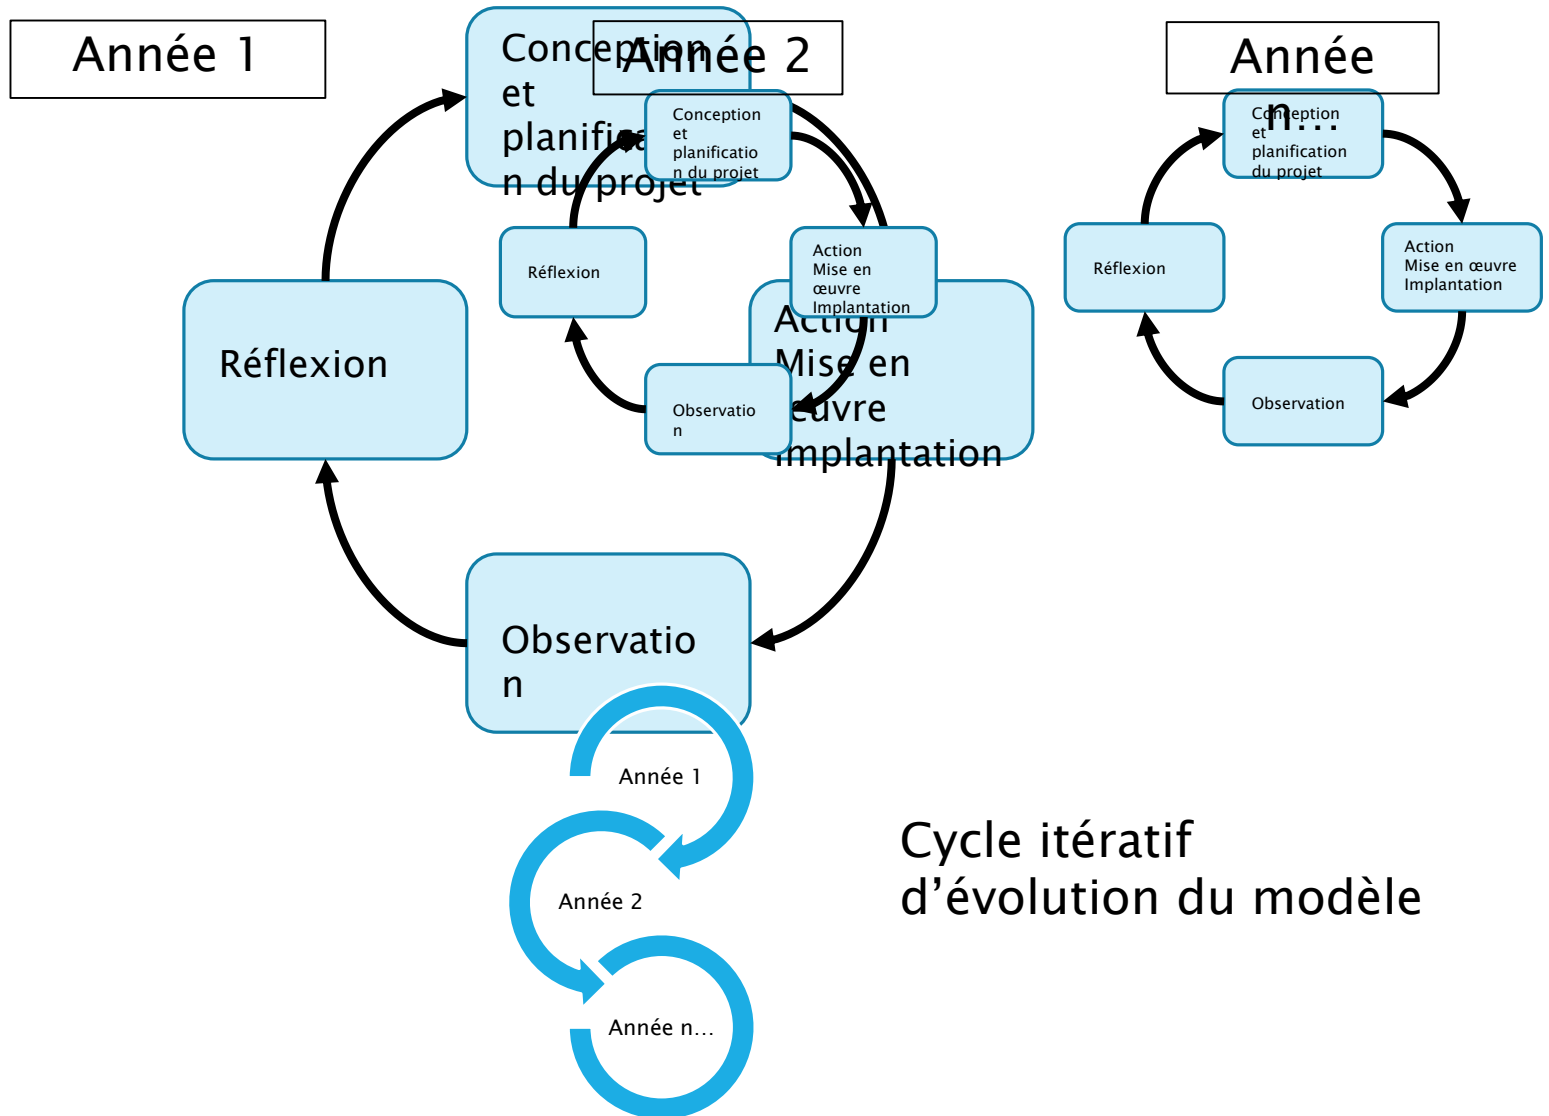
Année 1

Conception et planification du projet

Année 2

Conception et planification du projet

Réflexion

Action Mise en œuvre Implantation

Réflexion

Action Mise en œuvre Implantation

Observation

Observation

Année n…

Conception et planification du projet

Réflexion

Action Mise en œuvre Implantation

Observation

Année 1

Année 2

Année n…

Cycle itératif d'évolution du modèle